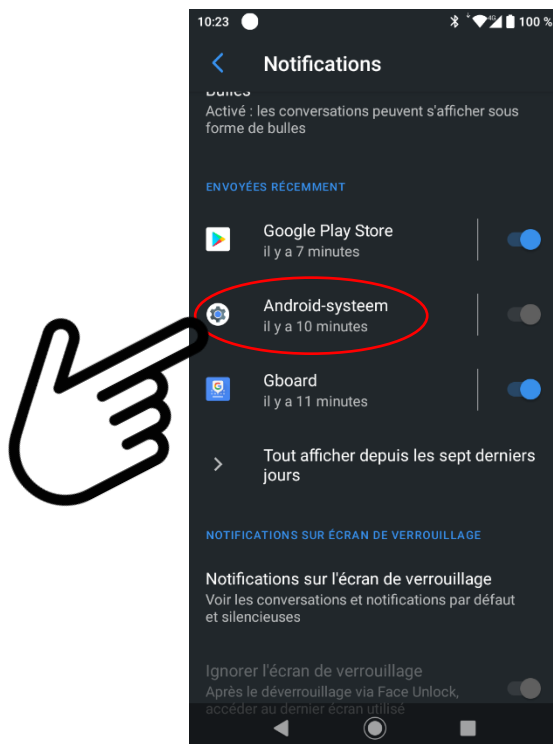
10:23 100 %

Notifications

Bulles
Activé : les conversations peuvent s'afficher sous forme de bulles

ENVOYÉES RÉCEMMENT

Google Play Store
il y a 7 minutes

Android-systeem
il y a 10 minutes

Gboard
il y a 11 minutes

Tout afficher depuis les sept derniers jours

NOTIFICATIONS SUR ÉCRAN DE VERROUILLAGE

Notifications sur l'écran de verrouillage
Voir les conversations et notifications par défaut et silencieuses

Ignorer l'écran de verrouillage
Après le déverrouillage via Face Unlock, accéder au dernier écran utilisé